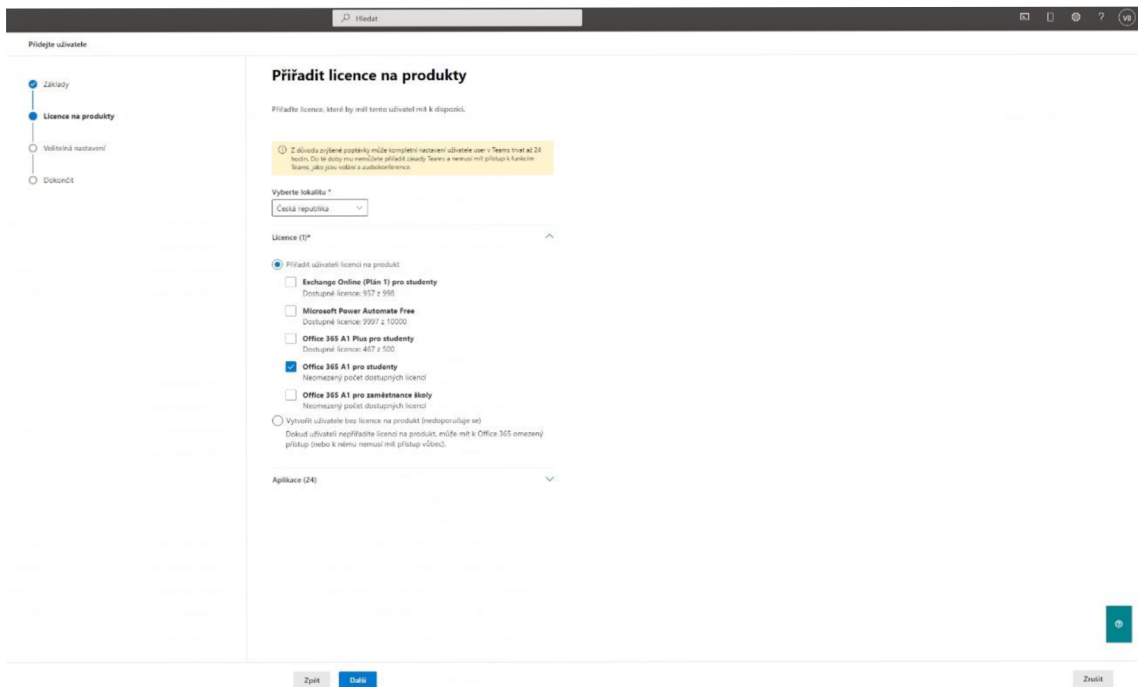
Hledat

VB

Přidejte uživatele

Základy

Licence na produkty

Volitelná nastavení

Dokončit

Přiřadit licence na produkty

Přiřaďte licence, které by měl tento uživatel mít k dispozici.

Z důvodu zvýšené poptávky může kompletní nastavení uživatele user v Teams trvat až 24 hodin. Do té doby mu nemůžete přiřadit zásady Teams a nemusí mít přístup k funkcím Teams, jako jsou volání a audiokonference.

Vyberte lokalitu *

Česká republika

Licence (1)*

Přiřadit uživateli licenci na produkt

Exchange Online (Plán 1) pro studenty
Dostupné licence: 957 z 998

Microsoft Power Automate Free
Dostupné licence: 9997 z 10000

Office 365 A1 Plus pro studenty
Dostupné licence: 467 z 500

Office 365 A1 pro studenty
Neomezený počet dostupných licencí

Office 365 A1 pro zaměstnance školy
Neomezený počet dostupných licencí

Vytvořit uživatele bez licence na produkt (nedoporučuje se)

Dokud uživateli nepřiřadíte licenci na produkt, může mít k Office 365 omezený přístup (nebo k němu nemusí mít přístup vůbec).

Aplikace (24)

Zpět

Další

Zrušit